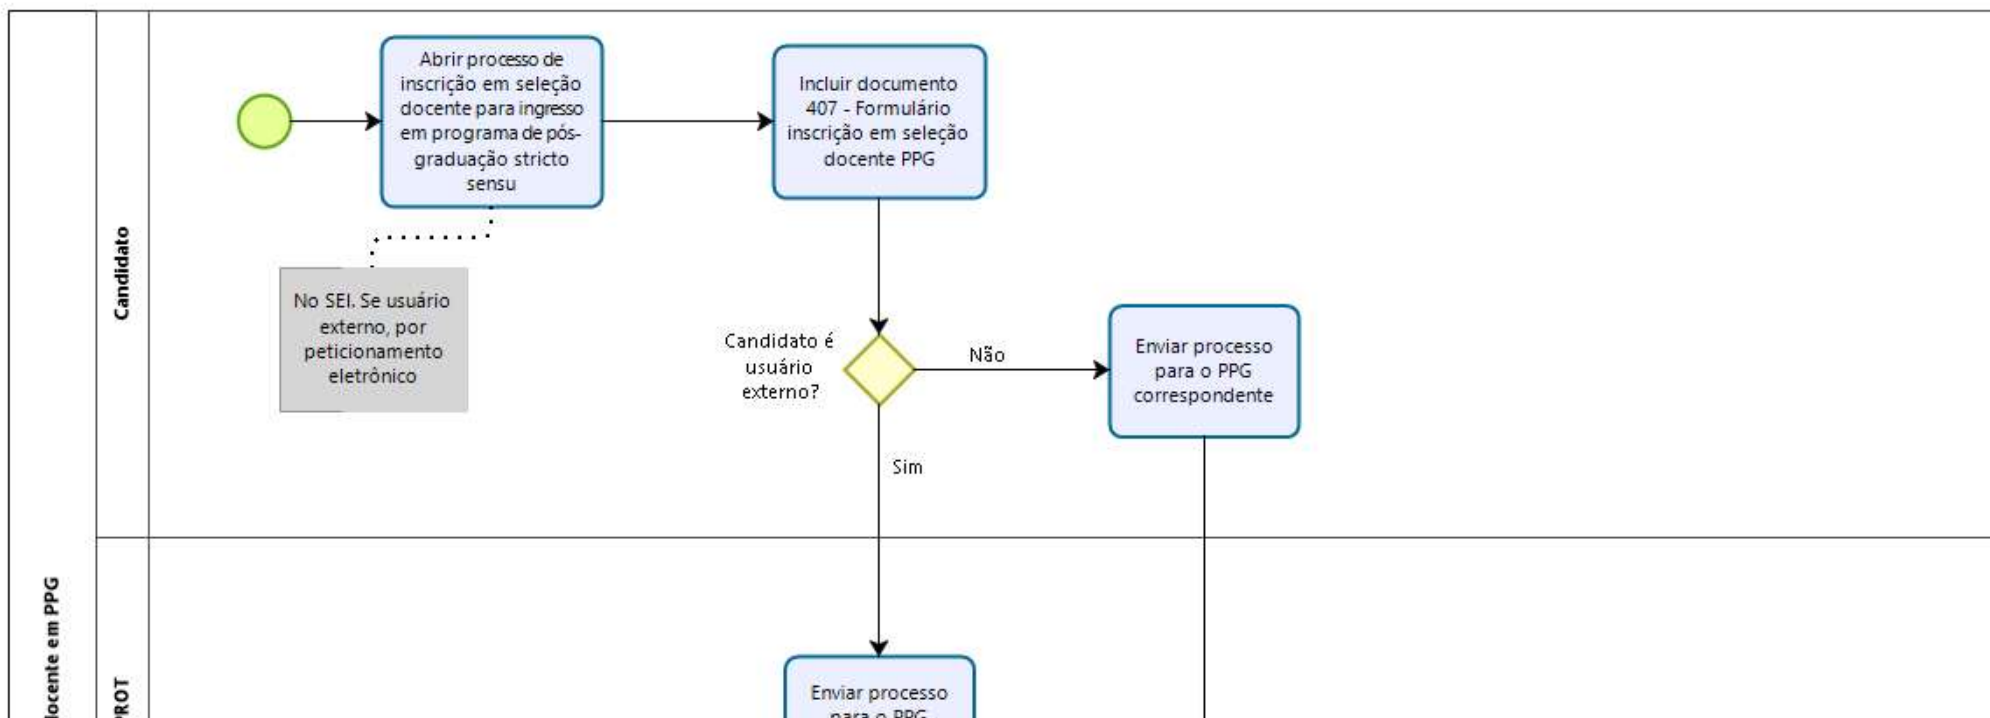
docente em PPG

Candidato

Abrir processo de inscrição em seleção docente para ingresso em programa de pós-graduação stricto sensu

Incluir documento 407 - Formulário inscrição em seleção docente PPG

No SEI. Se usuário externo, por peticionamento eletrônico

Candidato é usuário externo?

Não

Enviar processo para o PPG correspondente

Sim

PROT

Enviar processo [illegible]